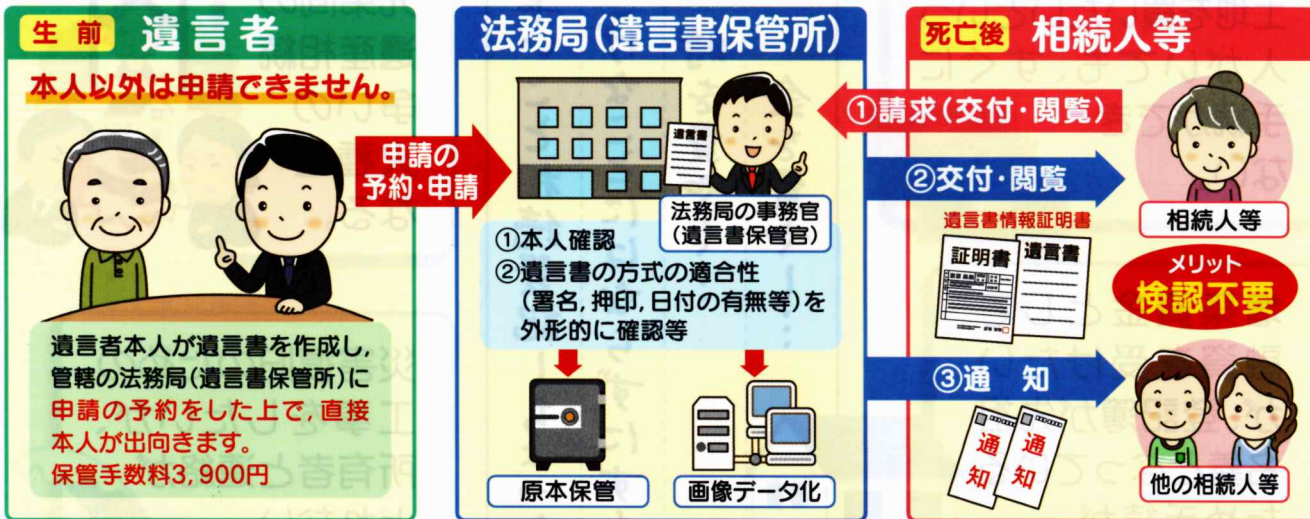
生前 遺言者

本人以外は申請できません。

遺言者本人が遺言書を作成し，管轄の法務局（遺言書保管所）に申請の予約をした上で，直接本人が出向きます。
保管手数料3，900円

申請の予約・申請

法務局（遺言書保管所）

遺言書

法務局の事務官（遺言書保管官）

①本人確認
②遺言書の方式の適合性（署名，押印，日付の有無等）を外形的に確認等

原本保管

画像データ化

死亡後 相続人等

①請求（交付・閲覧）

②交付・閲覧

遺言書情報証明書

証明書

遺言書

相続人等

メリット
検認不要

③通 知

通知

通知

他の相続人等